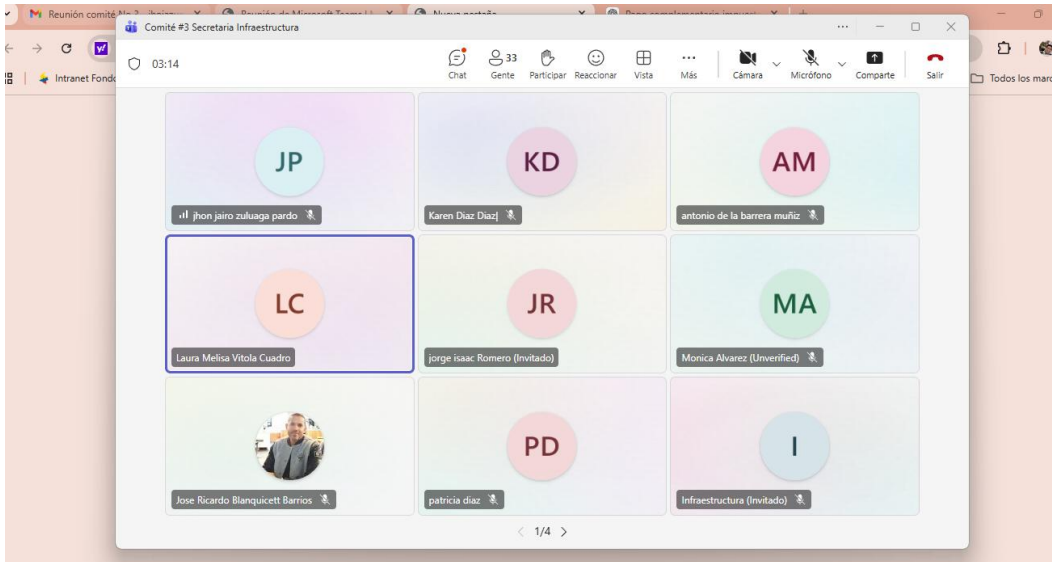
Reunión comité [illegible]
Reunión de Microsoft Teams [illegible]
Nueva pestaña
Pago complementario impuest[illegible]

Intranet Fondo
Todos los marc

Comité #3 Secretaria Infraestructura

03:14

Chat
33
Gente
Participar
Reaccionar
Vista
Más
Cámara
Micrófono
Comparte
Salir

JP
jhon jairo zuluaga pardo

KD
Karen Diaz Diaz|

AM
antonio de la barrera muñiz

LC
Laura Melisa Vitola Cuadro

JR
jorge isaac Romero (Invitado)

MA
Monica Alvarez (Unverified)

Jose Ricardo Blanquicett Barrios

PD
patricia diaz

I
Infraestructura (Invitado)

1/4